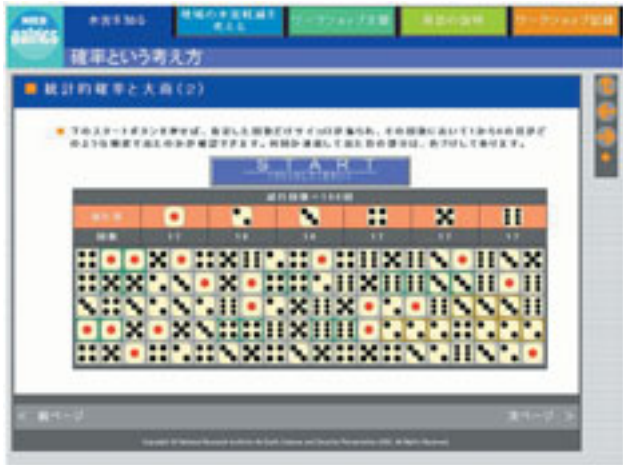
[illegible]
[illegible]

本文字知る | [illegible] | ワークショップ方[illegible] | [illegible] | ワークショップ記録

確率という考え方

統計的確率と大数（2）

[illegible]

START

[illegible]

| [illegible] | | | | | | |
|---|---|---|---|---|---|---|
| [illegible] | | | | | | |
| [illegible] | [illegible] | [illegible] | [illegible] | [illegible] | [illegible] | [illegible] |

< 前ページ

次ページ >

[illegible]